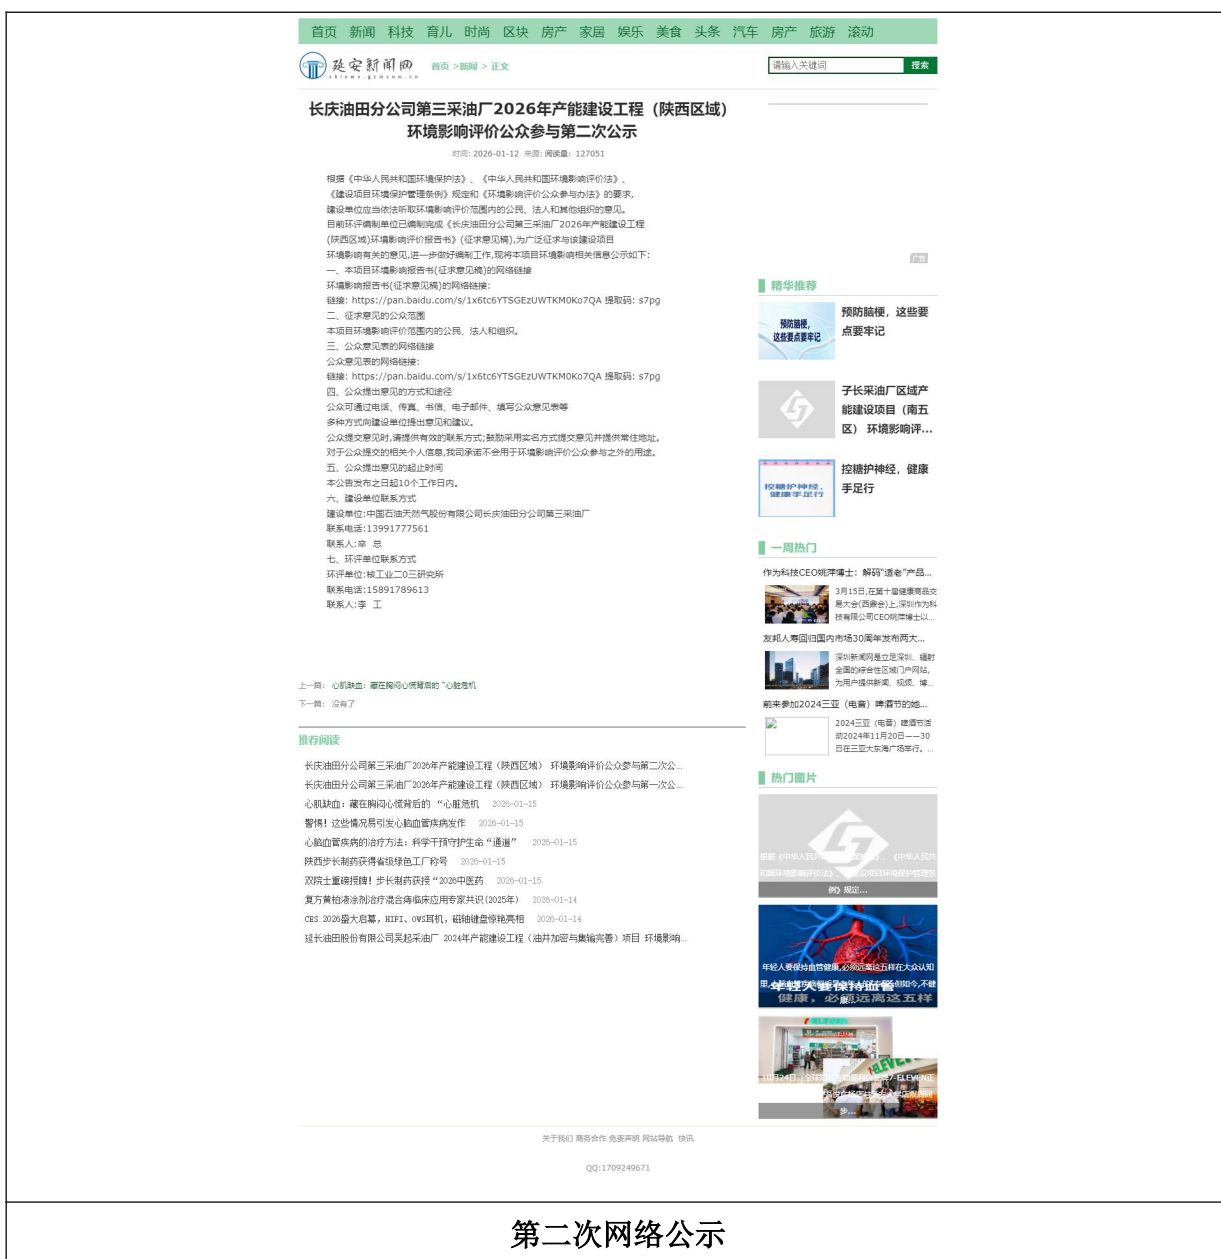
首页 新闻 科技 育儿 时尚 区块 房产 家居 娱乐 美食 头条 汽车 房产 旅游 滚动

延安新闻网

首页 > 新闻 > 正文

请输入关键词 搜索

长庆油田分公司第三采油厂2026年产能建设工程（陕西区域）环境影响评价公众参与第二次公示

时间: 2026-01-12 来源: 阅读量: 127051

根据《中华人民共和国环境保护法》、《中华人民共和国环境影响评价法》、《建设项目环境保护管理条例》规定和《环境影响评价公众参与办法》的要求，建设单位应当依法听取环境影响评价范围内的公民、法人和其他组织的意见。目前环评编制单位已编制完成《长庆油田分公司第三采油厂2026年产能建设工程(陕西区域)环境影响评价报告书》(征求意见稿),为广泛征求与该建设项目环境影响有关的意见,进一步做好编制工作,现将本项目环境影响相关信息公示如下:
一、本项目环境影响报告书(征求意见稿)的网络链接
环境影响报告书(征求意见稿)的网络链接:
链接: https://pan.baidu.com/s/1x6tc6YTSGEzUWTKM0Ko7QA 提取码: s7pg
二、征求意见的公众范围
本项目环境影响评价范围内的公民、法人和组织。
三、公众意见表的网络链接
公众意见表的网络链接:
链接: https://pan.baidu.com/s/1x6tc6YTSGEzUWTKM0Ko7QA 提取码: s7pg
四、公众提出意见的方式和途径
公众可通过电话、传真、书信、电子邮件、填写公众意见表等多种方式向建设单位提出意见和建议。
公众提交意见时,请提供有效的联系方式;鼓励采用实名方式提交意见并提供常住地址。对于公众提交的相关个人信息,我司承诺不会用于环境影响评价公众参与之外的用途。
五、公众提出意见的起止时间
本公告发布之日起10个工作日内。
六、建设单位联系方式
建设单位:中国石油天然气股份有限公司长庆油田分公司第三采油厂
联系电话:13991777561
联系人:辛 总
七、环评单位联系方式
环评单位:核工业二0三研究所
联系电话:15891789613
联系人:李 工

上一篇: 心肌缺血: 藏在胸闷心慌背后的"心脏危机
下一篇: 没有了

推荐阅读
长庆油田分公司第三采油厂2026年产能建设工程（陕西区域） 环境影响评价公众参与第二次公...
长庆油田分公司第三采油厂2026年产能建设工程（陕西区域） 环境影响评价公众参与第一次公...
心肌缺血：藏在胸闷心慌背后的"心脏危机 2026-01-15
警惕！这些情况易引发心脑血管疾病发作 2026-01-15
心脑血管疾病的治疗方法：科学干预守护生命"通道" 2026-01-15
陕西步长制药获得省级绿色工厂称号 2026-01-15
双院士重磅授牌！步长制药获授"2026中医药 2026-01-15
复方黄柏液涂剂治疗混合痔临床应用专家共识(2025年) 2026-01-14
CES 2026盛大启幕，HIFI、OWS耳机，磁轴键盘惊艳亮相 2026-01-14
延长油田股份有限公司吴起采油厂 2024年产能建设工程（油井加密与集输完善）项目 环境影响...

广告

精华推荐
预防脑梗，这些要点要牢记
子长采油厂区域产能建设项目（南五区） 环境影响评...
控糖护神经，健康手足行

一周热门
作为科技CEO姚萍博士：解码"适老"产品...
3月15日,在第十届健康商品交易大会(西麦会)上,深圳作为科技有限公司CEO姚萍博士以...
友邦人寿回归国内市场30周年发布两大...
深圳新闻网是立足深圳、辐射全国的综合性区域门户网站,为用户提供新闻、视频、博...
前来参加2024三亚（电音）啤酒节的她...
2024三亚（电音）啤酒节活动2024年11月20日——30日在三亚大东海广场举行。...

热门图片
例）规定...
年轻人要保持血管健康,必须远离这五样
步...

关于我们 商务合作 免责声明 网站导航 快讯
QQ:1709249671

第二次网络公示